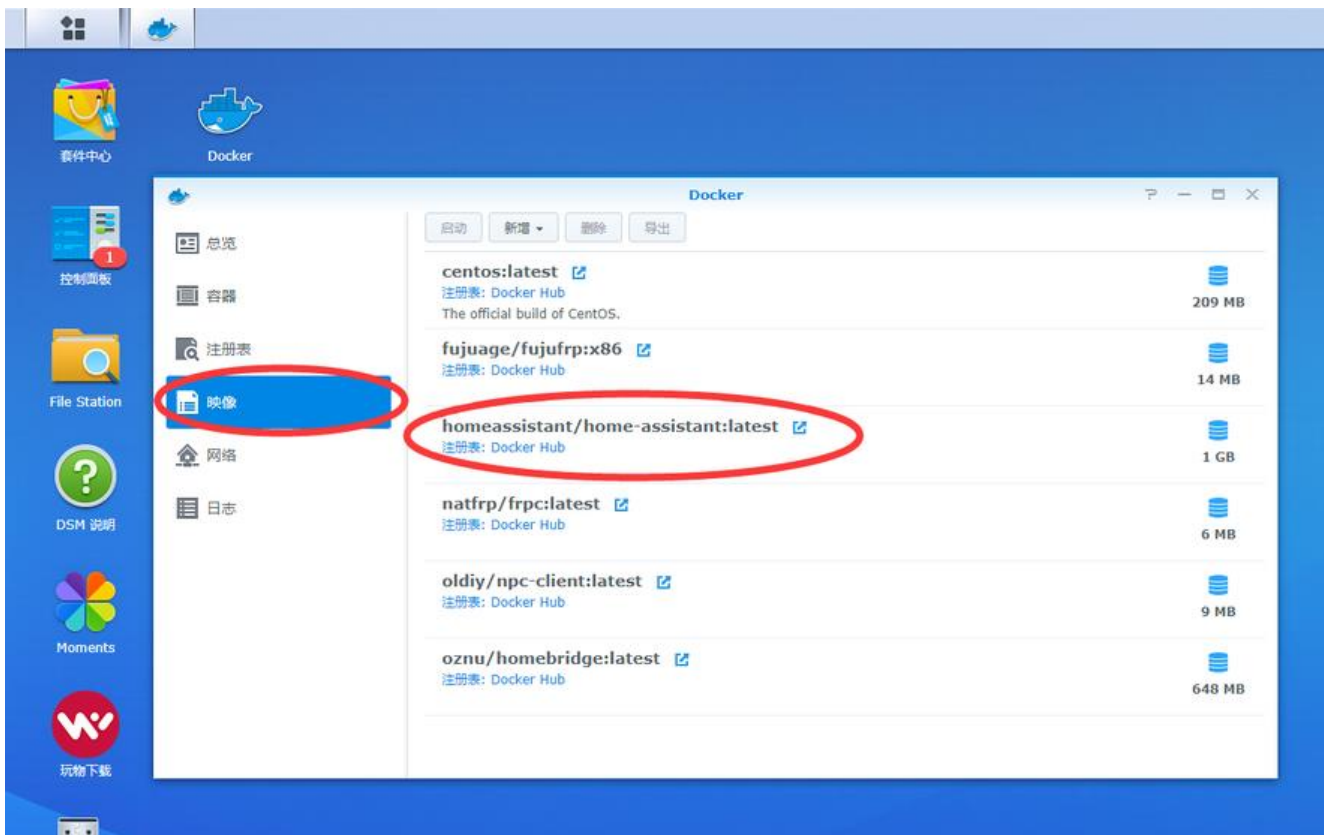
套件中心

Docker

控制面板

1

File Station

DSM 说明

Moments

玩物下载

Docker

? — □ ×

总览

容器

注册表

映像

网络

日志

启动 新增 ▾ 删除 导出

centos:latest
注册表: Docker Hub
The official build of CentOS.
209 MB

fujuage/fujufrp:x86
注册表: Docker Hub
14 MB

homeassistant/home-assistant:latest
注册表: Docker Hub
1 GB

natfrp/frpc:latest
注册表: Docker Hub
6 MB

oldiy/npc-client:latest
注册表: Docker Hub
9 MB

oznu/homebridge:latest
注册表: Docker Hub
648 MB